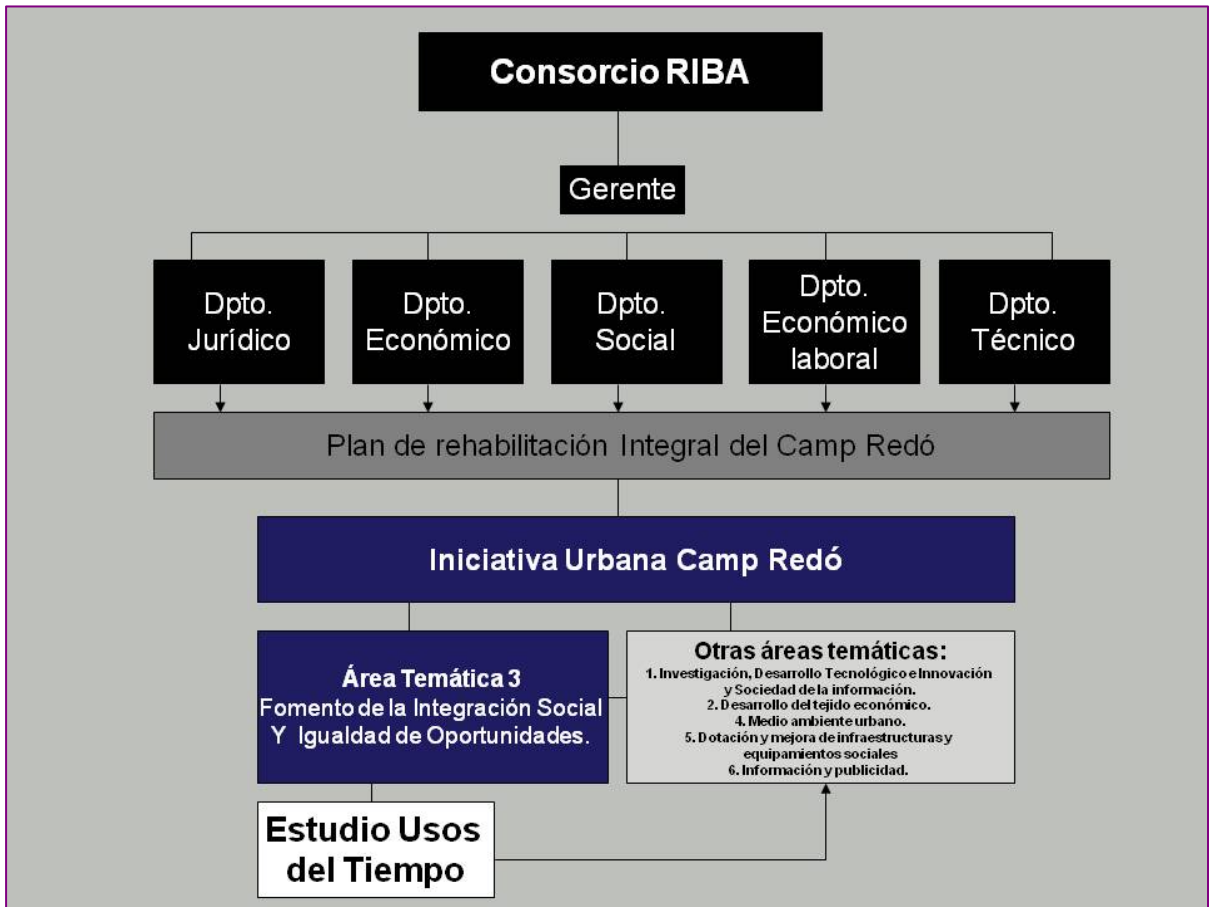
Consorcio RIBA

Gerente

Dpto. Jurídico

Dpto. Económico

Dpto. Social

Dpto. Económico laboral

Dpto. Técnico

Plan de rehabilitación Integral del Camp Redó

Iniciativa Urbana Camp Redó

Área Temática 3
Fomento de la Integración Social Y Igualdad de Oportunidades.

Otras áreas temáticas:
1. Investigación, Desarrollo Tecnológico e Innovación y Sociedad de la información.
2. Desarrollo del tejido económico.
4. Medio ambiente urbano.
5. Dotación y mejora de infraestructuras y equipamientos sociales
6. Información y publicidad.

Estudio Usos del Tiempo